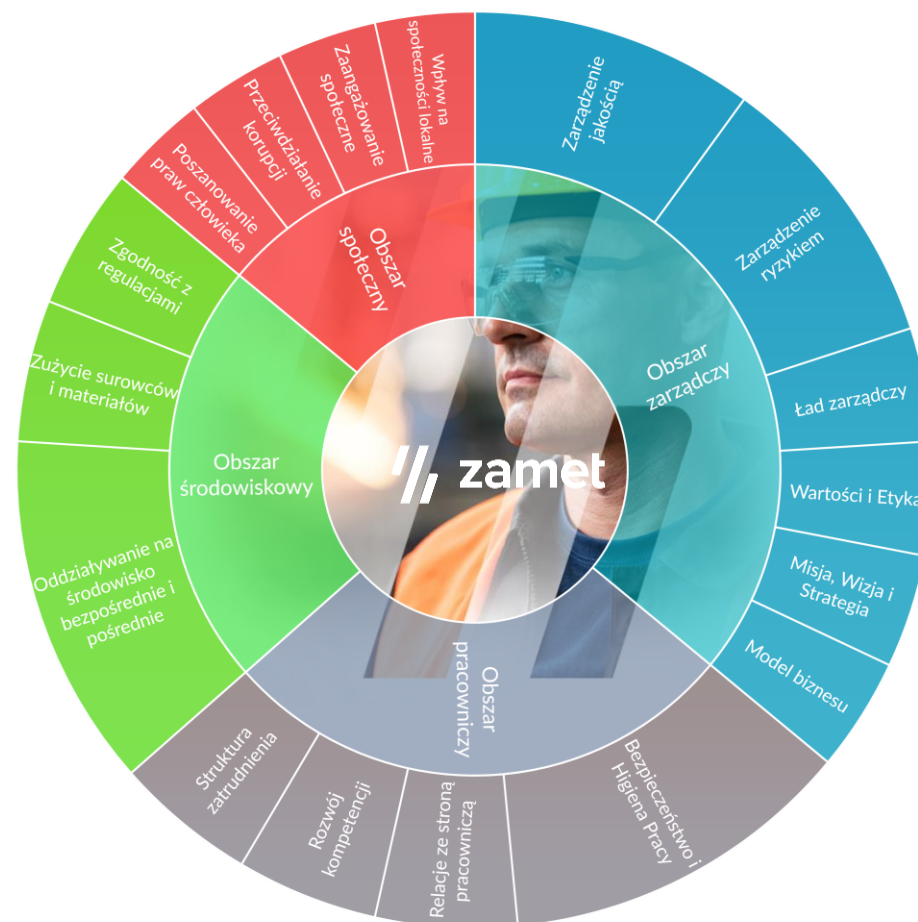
zamet

Obszar społeczny

Wpływ na społeczności lokalne

Zaangażowanie społeczne

Przeciwdziałanie korupcji

Poszanowanie praw człowieka

Obszar zarządczy

Zarządzenie jakością

Zarządzenie ryzykiem

Ład zarządczy

Wartości i Etyka

Misja, Wizja i Strategia

Model biznesu

Obszar pracowniczy

Bezpieczeństwo i Higiena Pracy

Relacje ze stroną pracowniczą

Rozwój kompetencji

Struktura zatrudnienia

Obszar środowiskowy

Oddziaływanie na środowisko bezpośrednie i pośrednie

Zużycie surowców i materiałów

Zgodność z regulacjami